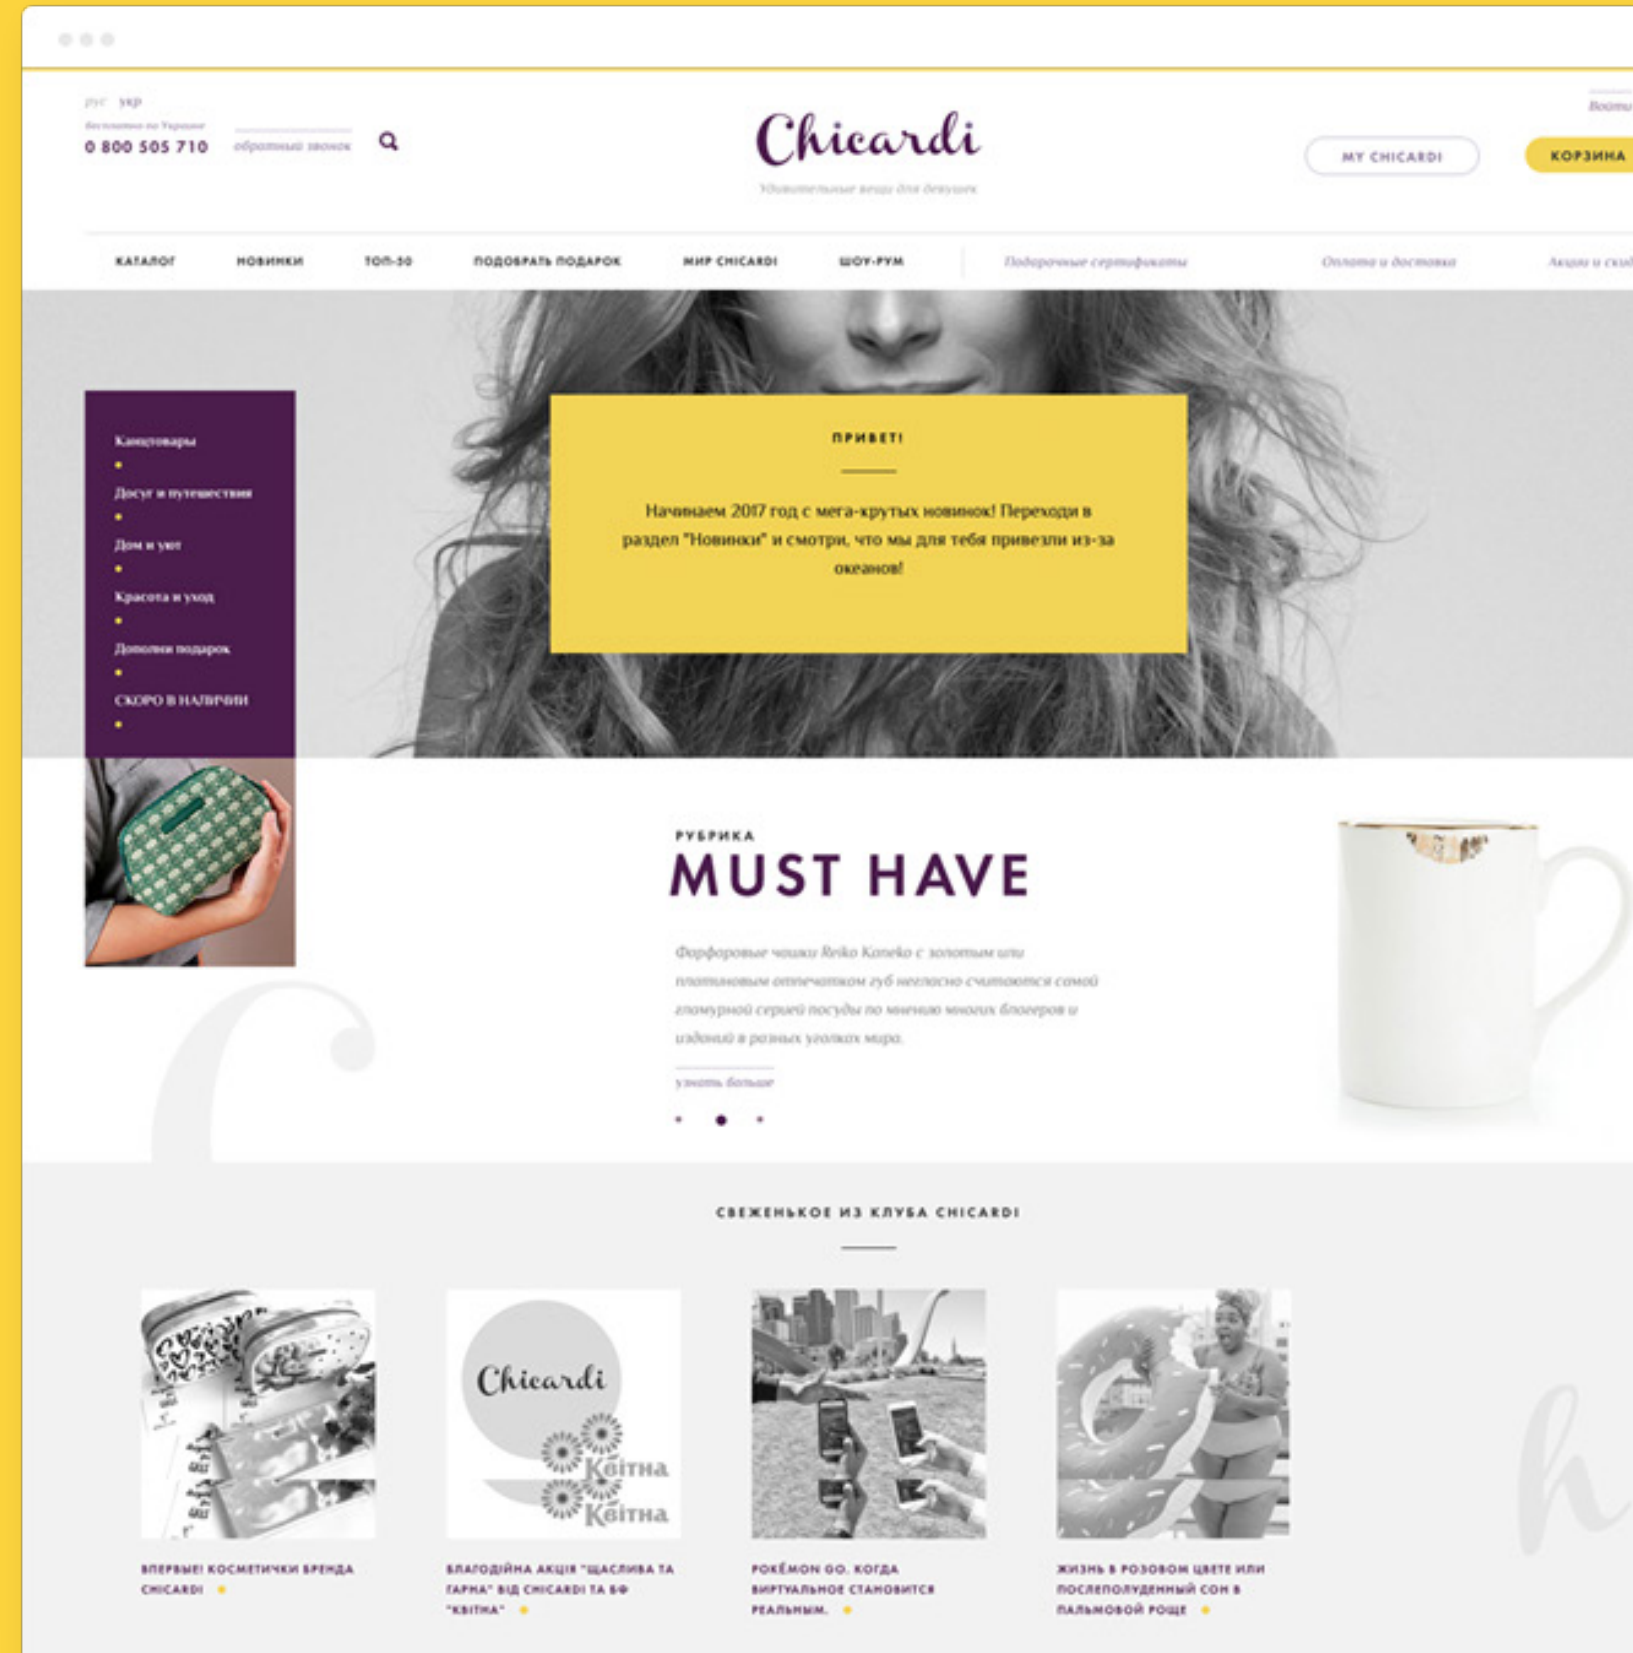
рус укр
бесплатно по Украине
0 800 505 710
обратный звонок

Chicardi
Удивительные вещи для девушек

Войти
MY CHICARDI
КОРЗИНА

КАТАЛОГ НОВИНКИ ТОП-30 ПОДОБРАТЬ ПОДАРОК МИР CHICARDI ШОУ-РУМ Подарочные сертификаты Оплата и доставка Акции и ски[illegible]

Канцтовары
Досуг и путешествия
Дом и уют
Красота и уход
Дополни подарок
СКОРО В НАЛИЧИИ

ПРИВЕТ!

Начинаем 2017 год с мега-крутых новинок! Переходи в раздел "Новинки" и смотри, что мы для тебя привезли из-за океанов!

РУБРИКА
MUST HAVE

Фарфоровые чашки Reiko Kaneko с золотым или платиновым отпечатком губ негласно считаются самой гламурной серией посуды по мнению многих блогеров и изданий в разных уголках мира.

узнать больше

СВЕЖЕНЬКОЕ ИЗ КЛУБА CHICARDI

Chicardi
Квітна
Квітна

ВПЕРВЫЕ! КОСМЕТИЧКИ БРЕНДА CHICARDI

БЛАГОДІЙНА АКЦІЯ "ЩАСЛИВА ТА ГАРНА" ВІД CHICARDI ТА БФ "КВІТНА"

POKÉMON GO. КОГДА ВИРТУАЛЬНОЕ СТАНОВИТСЯ РЕАЛЬНЫМ.

ЖИЗНЬ В РОЗОВОМ ЦВЕТЕ ИЛИ ПОСЛЕПОЛУДЕННЫЙ СОН В ПАЛЬМОВОЙ РОЩЕ